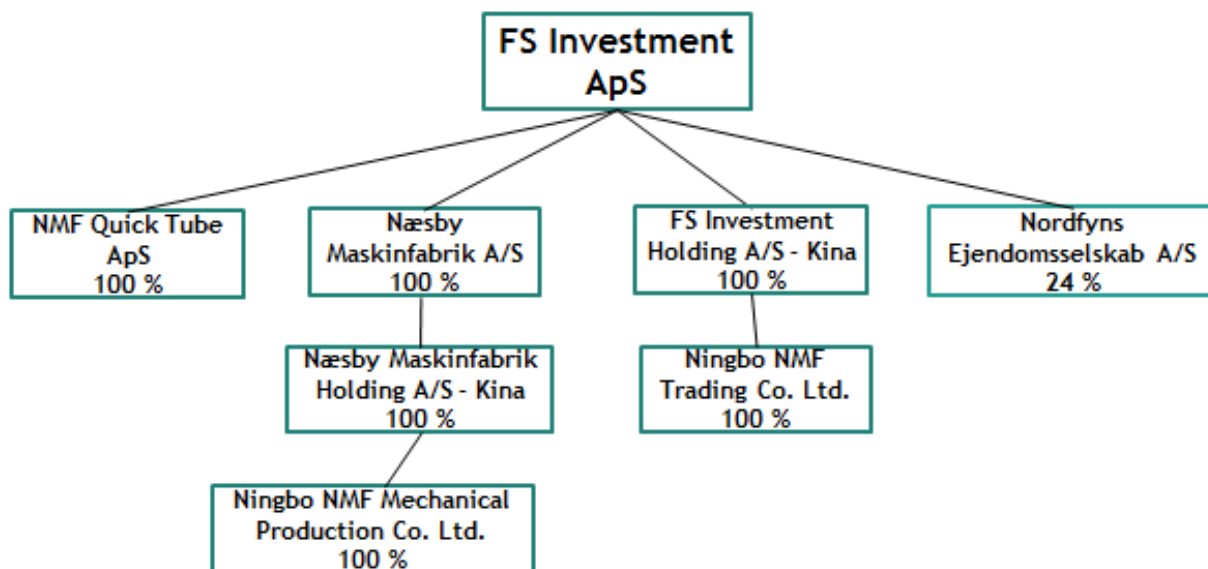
FS Investment ApS

NMF Quick Tube ApS
100 %

Næsby Maskinfabrik A/S
100 %

Næsby Maskinfabrik Holding A/S - Kina
100 %

Ningbo NMF Mechanical Production Co. Ltd.
100 %

FS Investment Holding A/S - Kina
100 %

Ningbo NMF Trading Co. Ltd.
100 %

Nordfyns Ejendomsselskab A/S
24 %